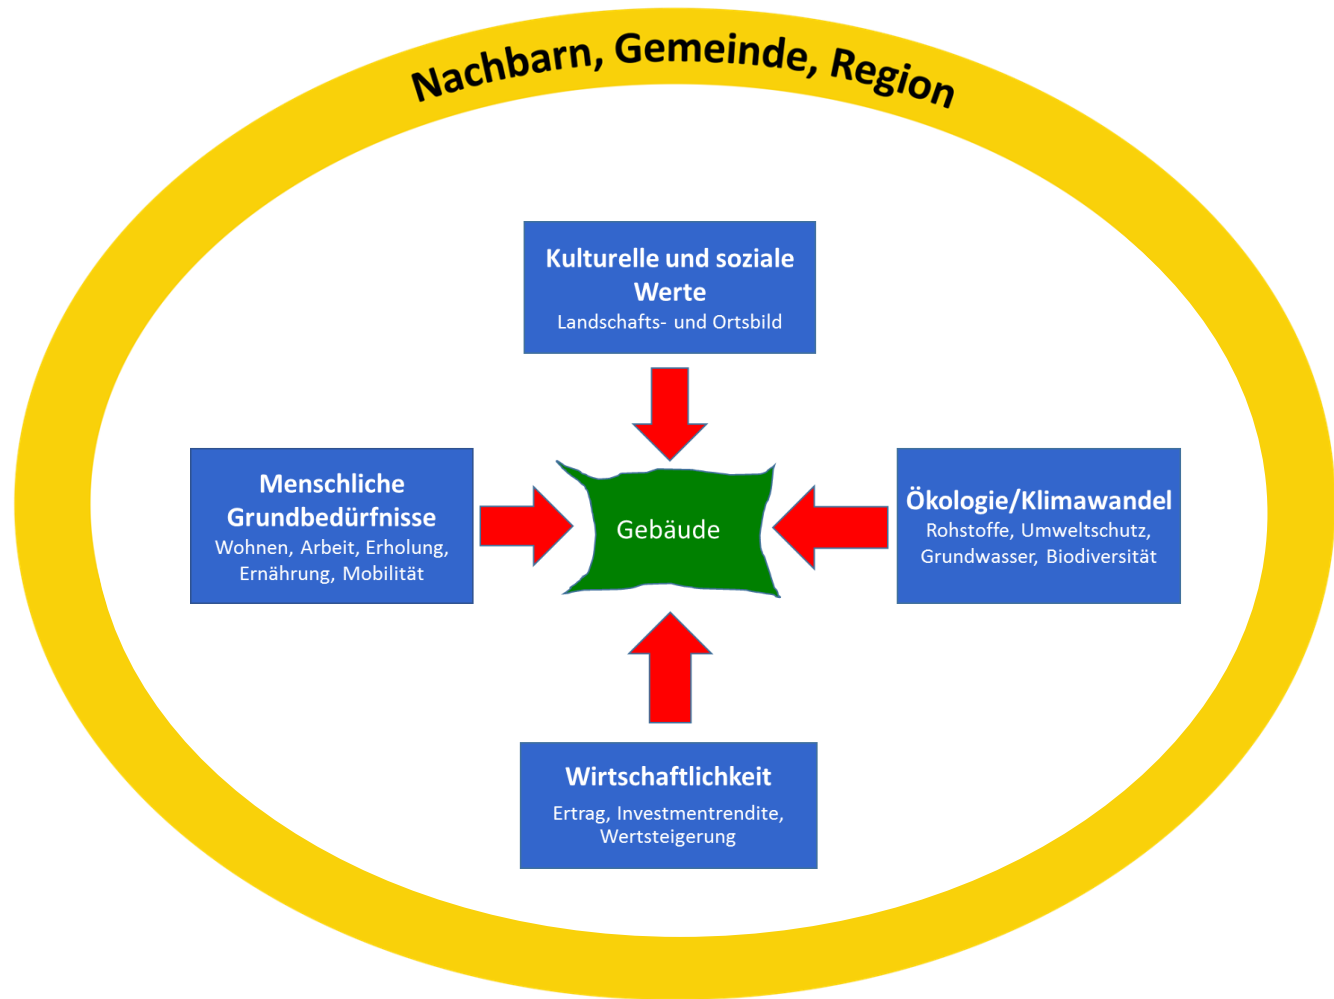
Nachbarn, Gemeinde, Region

Kulturelle und soziale Werte
Landschafts- und Ortsbild

Menschliche Grundbedürfnisse
Wohnen, Arbeit, Erholung, Ernährung, Mobilität

Gebäude

Ökologie/Klimawandel
Rohstoffe, Umweltschutz, Grundwasser, Biodiversität

Wirtschaftlichkeit
Ertrag, Investmentrendite, Wertsteigerung